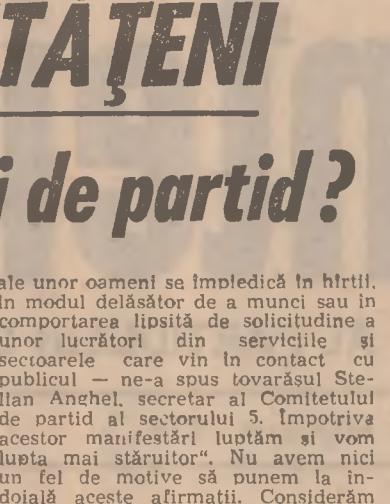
TAȚENI

i de partid?

ale unor oameni se împiedică în hîrtii, în modul delăsător de a munci sau în comportarea lipsită de solicitudine a unor lucrători din serviciile și sectoarele care vin în contact cu publicul — ne-a spus tovarășul Stelian Anghel, secretar al Comitetului de partid al sectorului 5. Împotriva acestor manifestări luptăm și vom lupta mai stăruitor". Nu avem nici un fel de motive să punem la îndoială aceste afirmații. Considerăm